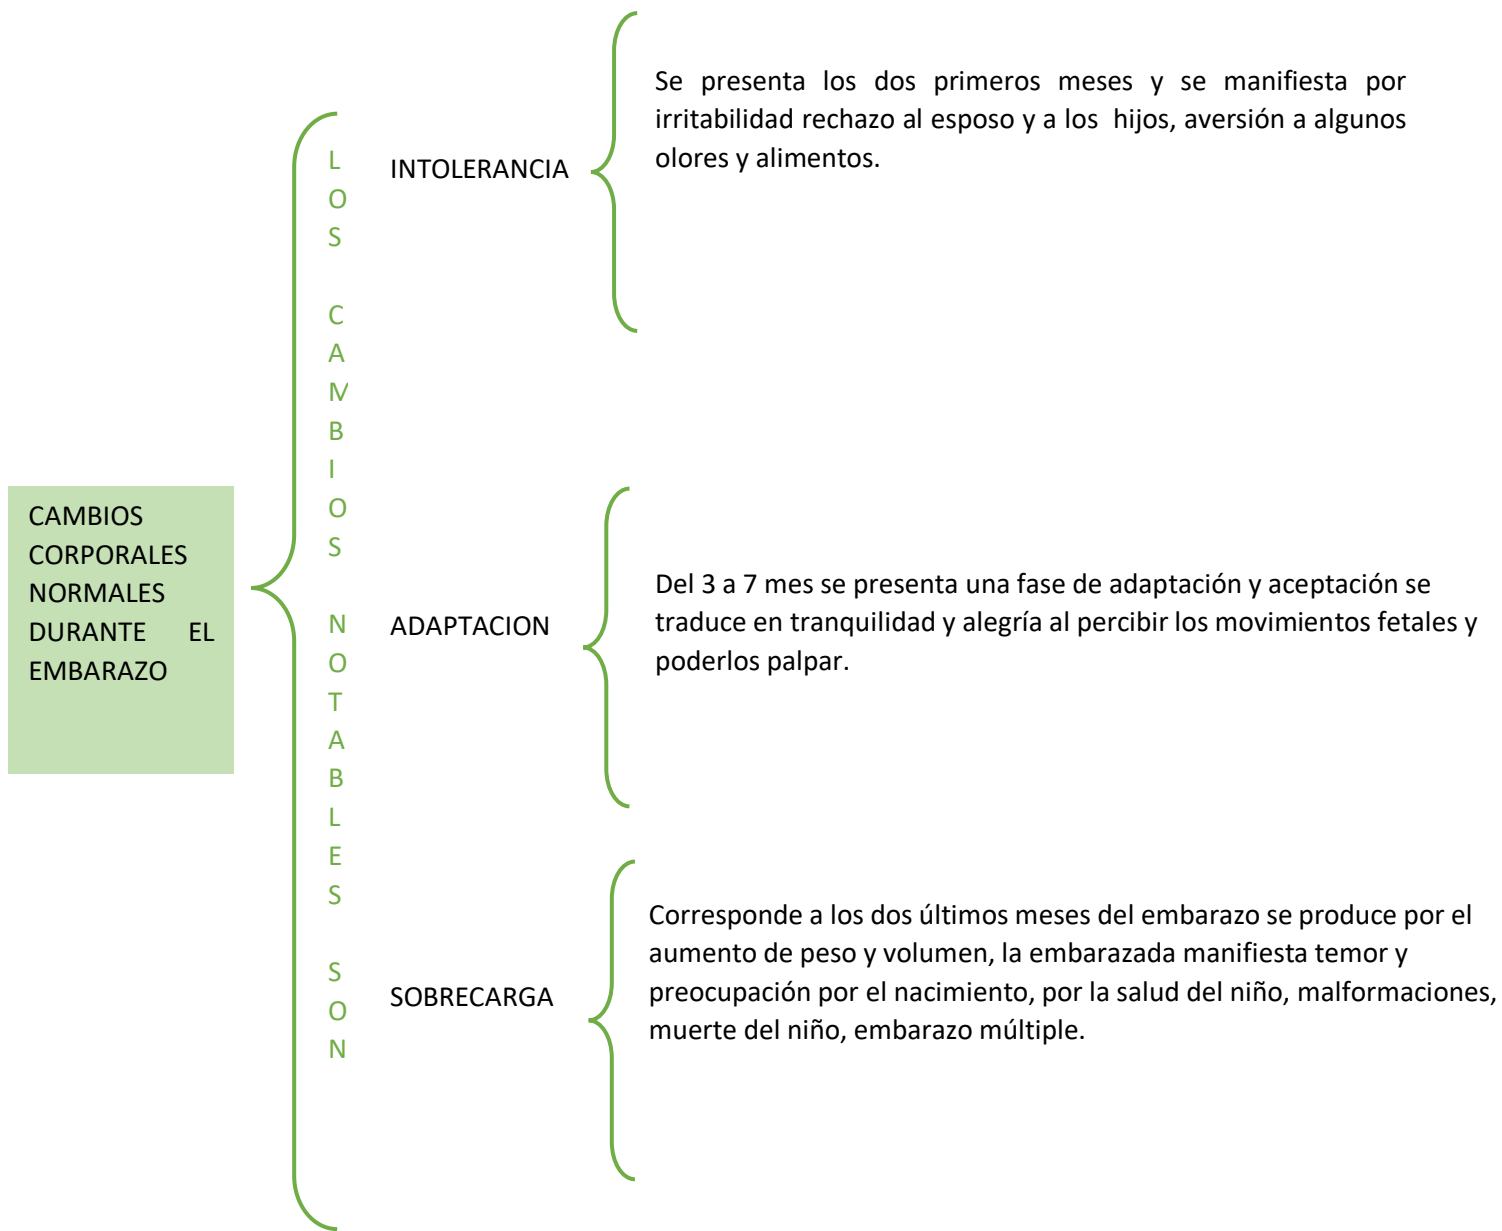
CAMBIOS CORPORALES NORMALES DURANTE EL EMBARAZO

LOS CAMBIOS NOTABLES SON

INTOLERANCIA

Se presenta los dos primeros meses y se manifiesta por irritabilidad rechazo al esposo y a los hijos, aversión a algunos olores y alimentos.

ADAPTACION

Del 3 a 7 mes se presenta una fase de adaptación y aceptación se traduce en tranquilidad y alegría al percibir los movimientos fetales y poderlos palpar.

SOBRECARGA

Corresponde a los dos últimos meses del embarazo se produce por el aumento de peso y volumen, la embarazada manifiesta temor y preocupación por el nacimiento, por la salud del niño, malformaciones, muerte del niño, embarazo múltiple.